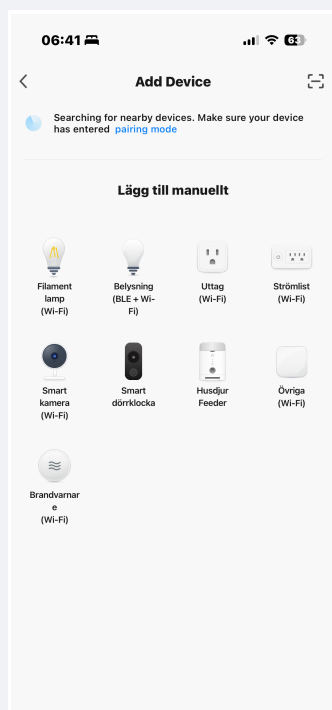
06:41

63

Add Device

Searching for nearby devices. Make sure your device has entered pairing mode

Lägg till manuellt

Filament lamp (Wi-Fi)

Belysning (BLE + Wi-Fi)

Uttag (Wi-Fi)

Strömlist (Wi-Fi)

Smart kamera (Wi-Fi)

Smart dörrklocka

Husdjur Feeder

Övriga (Wi-Fi)

Brandvarnare (Wi-Fi)